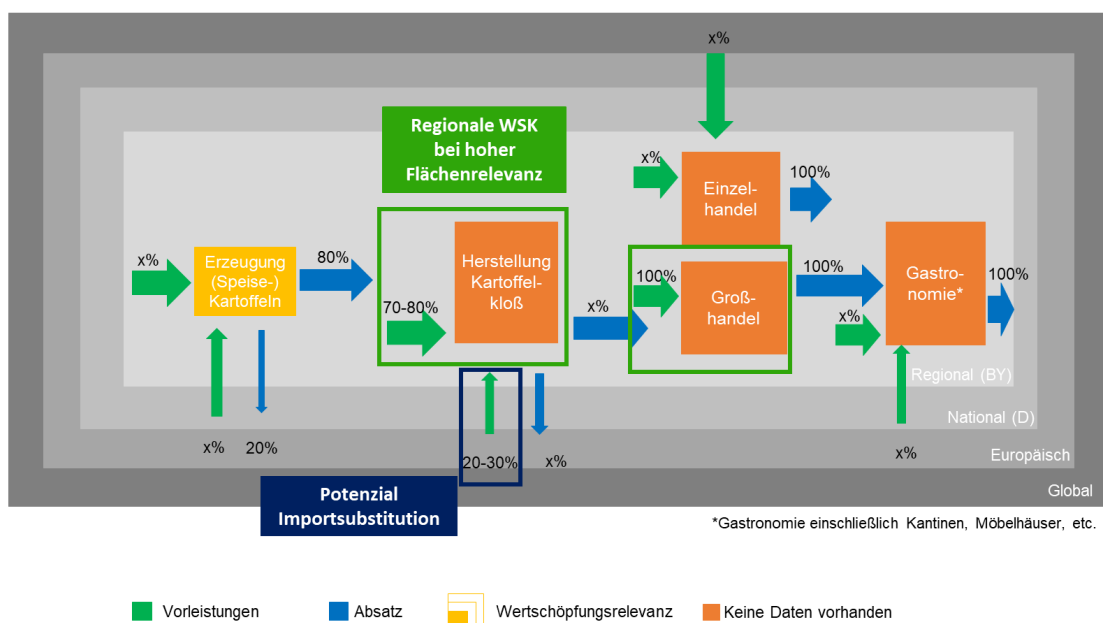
x%

Regionale WSK bei hoher Flächenrelevanz

x%

Einzelhandel

100%

x%

Erzeugung (Speise-) Kartoffeln

80%

Herstellung Kartoffelkloß

70-80%

x%

100%

Großhandel

100%

Gastronomie*

100%

x%

Regional (BY)

National (D)

x%

20%

20-30%

x%

x%

Europäisch

Global

Potenzial Importsubstitution

*Gastronomie einschließlich Kantinen, Möbelhäuser, etc.

Vorleistungen

Absatz

Wertschöpfungsrelevanz

Keine Daten vorhanden